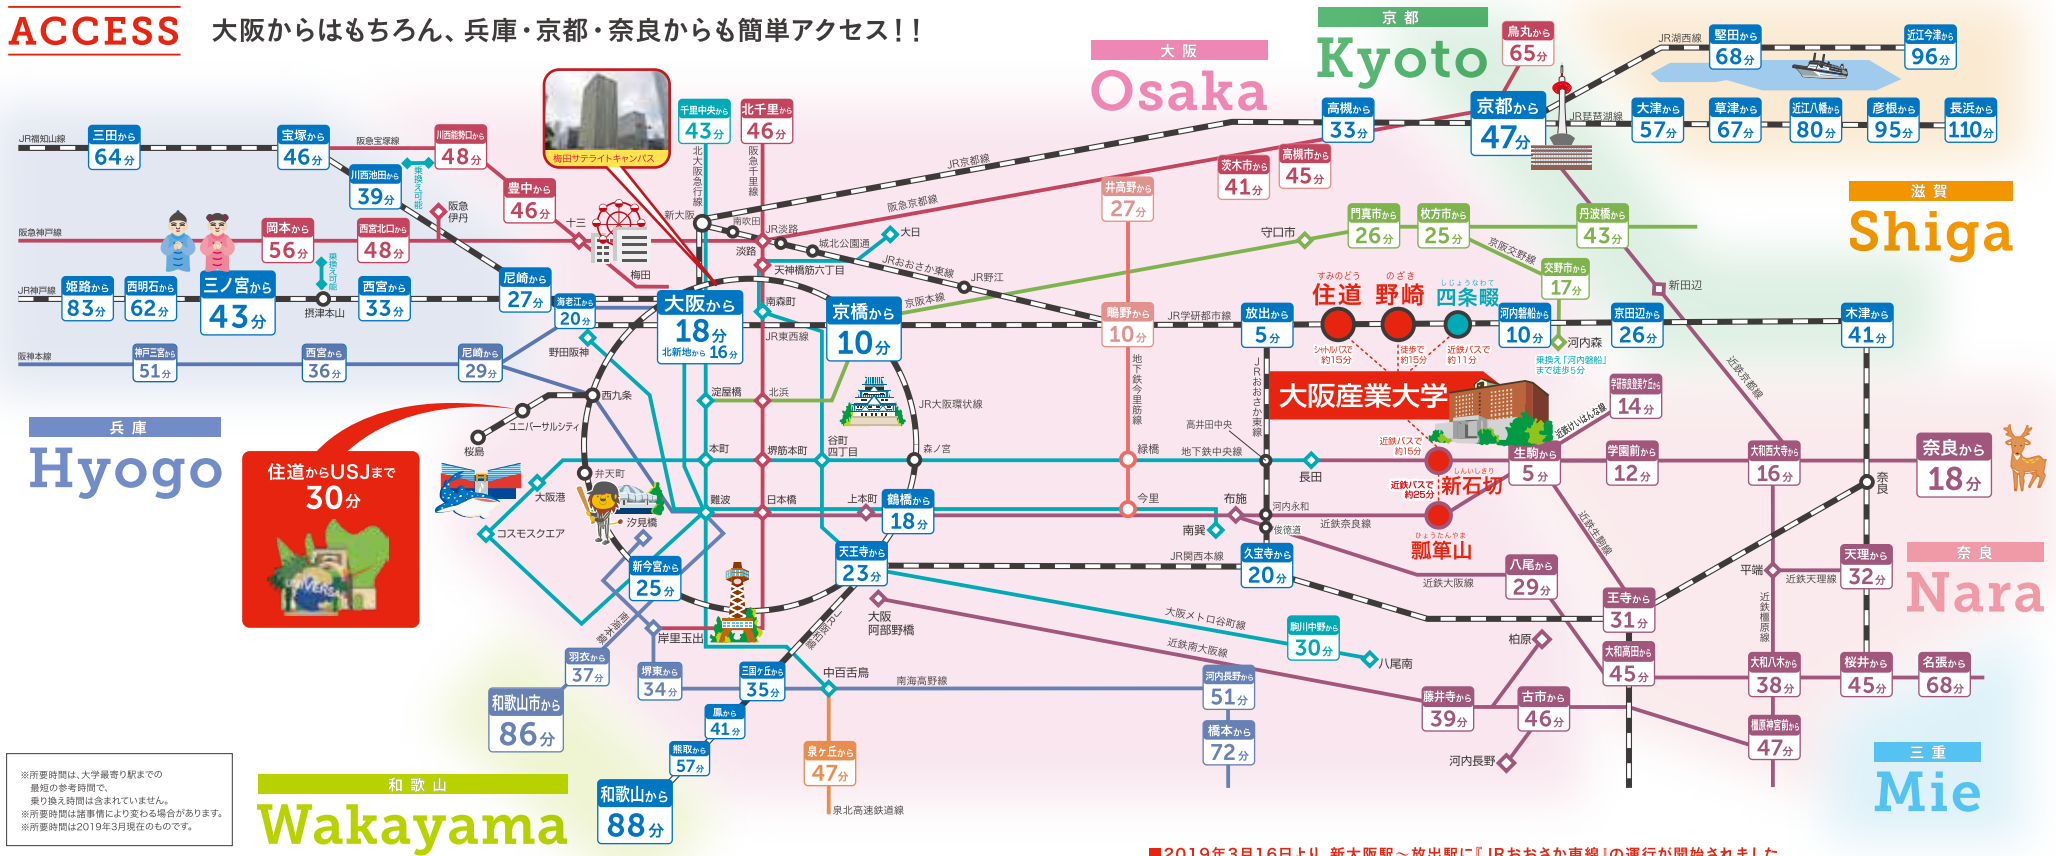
ACCESS 大阪からはもちろん、兵庫・京都・奈良からも簡単アクセス！！

大阪 Osaka
京都 Kyoto
滋賀 Shiga
兵庫 Hyogo
奈良 Nara
三重 Mie
和歌山 Wakayama

梅田サテライトキャンパス

三田から 64分
宝塚から 46分
川西能勢口から 48分
川西池田から 39分
豊中から 46分
千里中央から 43分
北千里から 46分
岡本から 56分
西宮北口から 48分
姫路から 83分
西明石から 62分
三ノ宮から 43分
西宮から 33分
尼崎から 27分
海老江から 20分
神戸三宮から 51分
西宮から 36分
尼崎から 29分
大阪から 18分
北新地から 16分
京橋から 10分
鶴橋から 18分
天王寺から 23分
新今宮から 25分
羽衣から 37分
和歌山市から 86分
堺東から 34分
三国ヶ丘から 35分
鳳から 41分
熊取から 57分
和歌山から 88分
泉ヶ丘から 47分
井高野から 27分
鴫野から 10分
茨木市から 41分
高槻市から 45分
高槻から 33分
京都から 47分
烏丸から 65分
堅田から 68分
近江今津から 96分
大津から 57分
草津から 67分
近江八幡から 80分
彦根から 95分
長浜から 110分
門真市から 26分
枚方市から 25分
丹波橋から 43分
交野市から 17分
放出から 5分
河内磐船から 10分
京田辺から 26分
木津から 41分
学研奈良登美ヶ丘から 14分
生駒から 5分
学園前から 12分
大和西大寺から 16分
奈良から 18分
久宝寺から 20分
駒川中野から 30分
八尾から 29分
王寺から 31分
天理から 32分
河内長野から 51分
橋本から 72分
藤井寺から 39分
古市から 46分
大和高田から 45分
大和八木から 38分
桜井から 45分
名張から 68分
橿原神宮前から 47分

住道 野崎 四条畷 新石切 瓢箪山
大阪産業大学
シャトルバスで約15分
徒歩で約15分
近鉄バスで約11分
近鉄バスで約15分
近鉄バスで約25分
乗換え「河内磐船」まで徒歩5分

住道からUSJまで 30分

JR福知山線 阪急宝塚線 阪急神戸線 JR神戸線 阪神本線 摂津本山 阪急伊丹 十三 梅田 新大阪 南森町 天神橋筋六丁目 JR淡路 淡路 城北公園通 大日 阪急京都線 JR京都線 JRおおさか東線 JR野江 京阪本線 JR東西線 JR学研都市線 守口市 京阪交野線 河内森 新田辺 近鉄京都線 JR湖西線 JR琵琶湖線 北大阪急行線 阪急千里線 野田阪神 西九条 ユニバーサルシティ 桜島 弁天町 大阪港 コスモスクエア 汐見橋 岸里玉出 淀屋橋 北浜 本町 堺筋本町 谷町四丁目 JR大阪環状線 森ノ宮 緑橋 地下鉄中央線 長田 高井田中央 JRおおさか東線 難波 日本橋 上本町 今里 布施 河内永和 俊徳道 近鉄奈良線 南巽 JR関西本線 近鉄大阪線 大阪阿部野橋 大阪メトロ谷町線 近鉄南大阪線 八尾南 柏原 中百舌鳥 南海高野線 泉北高速鉄道線 河内長野 平端 近鉄天理線 近鉄橿原線 近鉄生駒線 近鉄けいはんな線 地下鉄今里筋線 堺筋線 南海本線 乗換え可能

※所要時間は、大学最寄り駅までの最短の参考時間で、乗り換え時間は含まれていません。
※所要時間は諸事情により変わる場合があります。
※所要時間は2019年3月現在のものです。

■2019年3月16日より、新大阪駅～放出駅に『JRおおさか東線』の運行が開始されました。